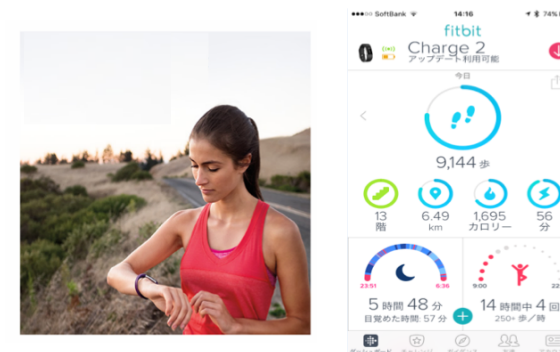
SoftBank 14:16 74%

fitbit

Charge 2
アップデート利用可能

今日

9,144 歩

13
階

6.49
km

1,695
カロリー

56
分

23:51 6:36

5 時間 48 分
目覚めた時間: 57 分

+

9:00 17:00

14 時間中 4 回
250+ 歩／時